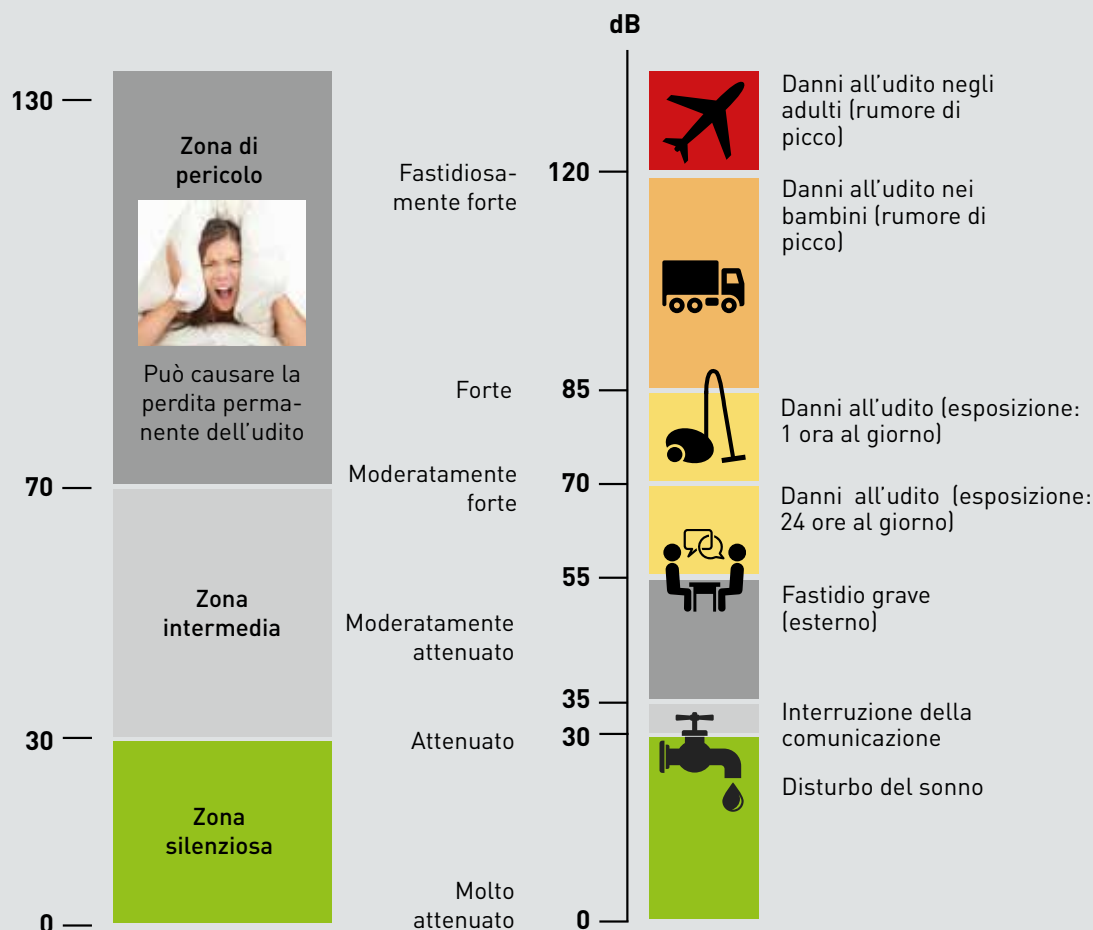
130

Zona di pericolo

Può causare la perdita permanente dell'udito

70

Zona intermedia

30

Zona silenziosa

0

Fastidiosamente forte

Forte

Moderatamente forte

Moderatamente attenuato

Attenuato

Molto attenuato

dB

120

85

70

55

35

30

0

Danni all'udito negli adulti (rumore di picco)

Danni all'udito nei bambini (rumore di picco)

Danni all'udito (esposizione: 1 ora al giorno)

Danni all'udito (esposizione: 24 ore al giorno)

Fastidio grave (esterno)

Interruzione della comunicazione

Disturbo del sonno